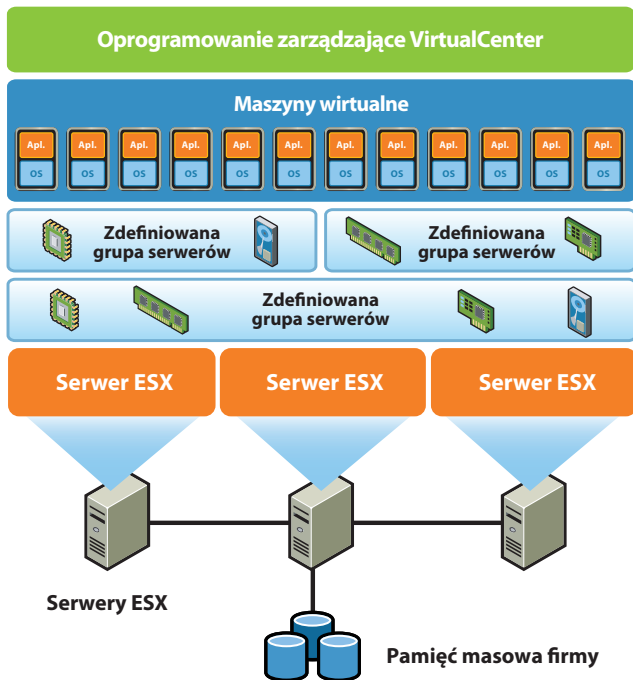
Oprogramowanie zarządzające VirtualCenter

Maszyny wirtualne

Apl. OS
Apl. OS
Apl. OS
Apl. OS
Apl. OS
Apl. OS
Apl. OS
Apl. OS
Apl. OS
Apl. OS
Apl. OS
Apl. OS

Zdefiniowana grupa serwerów

Zdefiniowana grupa serwerów

Zdefiniowana grupa serwerów

Serwer ESX

Serwer ESX

Serwer ESX

Serwery ESX

Pamięć masowa firmy